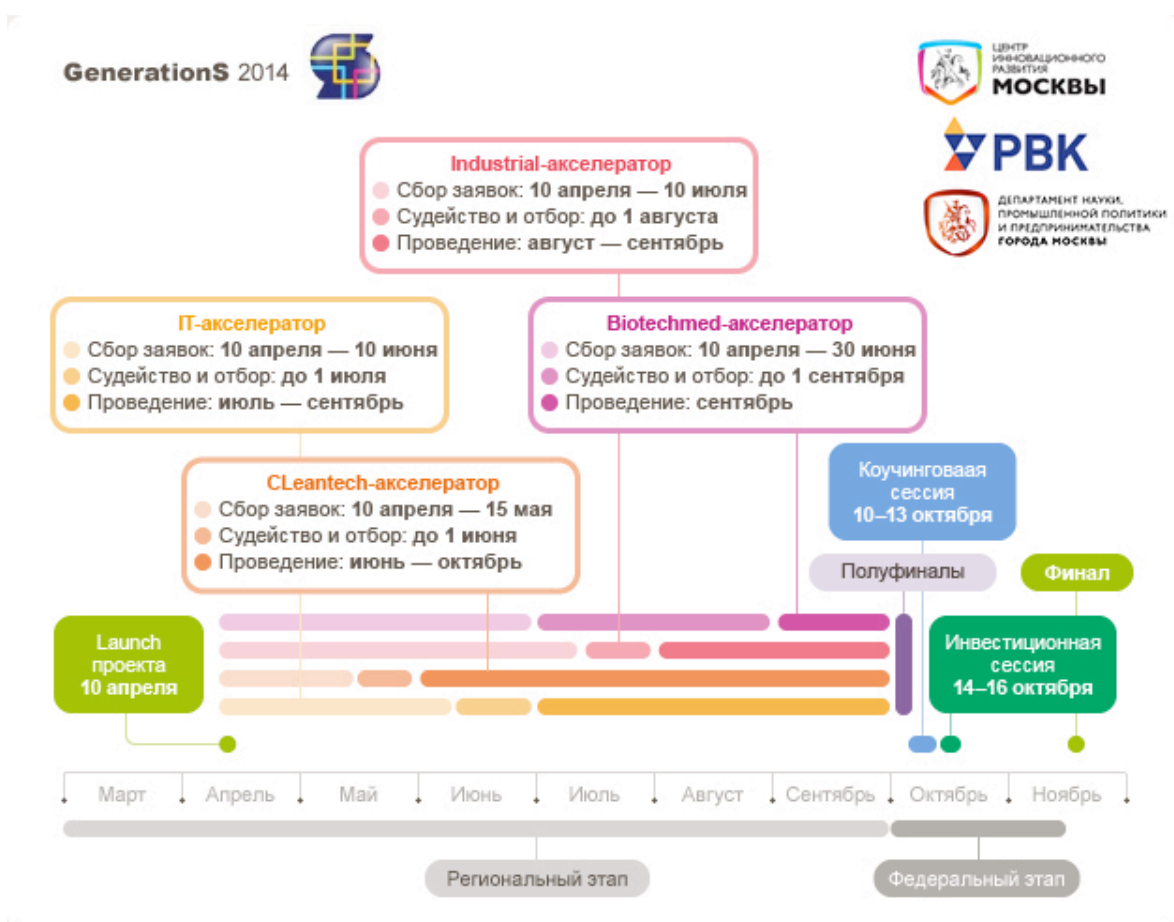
GenerationS 2014

ЦЕНТР ИННОВАЦИОННОГО РАЗВИТИЯ МОСКВЫ

РВК

ДЕПАРТАМЕНТ НАУКИ, ПРОМЫШЛЕННОЙ ПОЛИТИКИ И ПРЕДПРИНИМАТЕЛЬСТВА ГОРОДА МОСКВЫ

Industrial-акселератор
Сбор заявок: 10 апреля — 10 июля
Судейство и отбор: до 1 августа
Проведение: август — сентябрь

IT-акселератор
Сбор заявок: 10 апреля — 10 июня
Судейство и отбор: до 1 июля
Проведение: июль — сентябрь

Biotechmed-акселератор
Сбор заявок: 10 апреля — 30 июня
Судейство и отбор: до 1 сентября
Проведение: сентябрь

CLeantech-акселератор
Сбор заявок: 10 апреля — 15 мая
Судейство и отбор: до 1 июня
Проведение: июнь — октябрь

Коучинговаая сессия 10–13 октября

Полуфиналы

Финал

Launch проекта 10 апреля

Инвестиционная сессия 14–16 октября

Март Апрель Май Июнь Июль Август Сентябрь Октябрь Ноябрь

Региональный этап

Федеральный этап